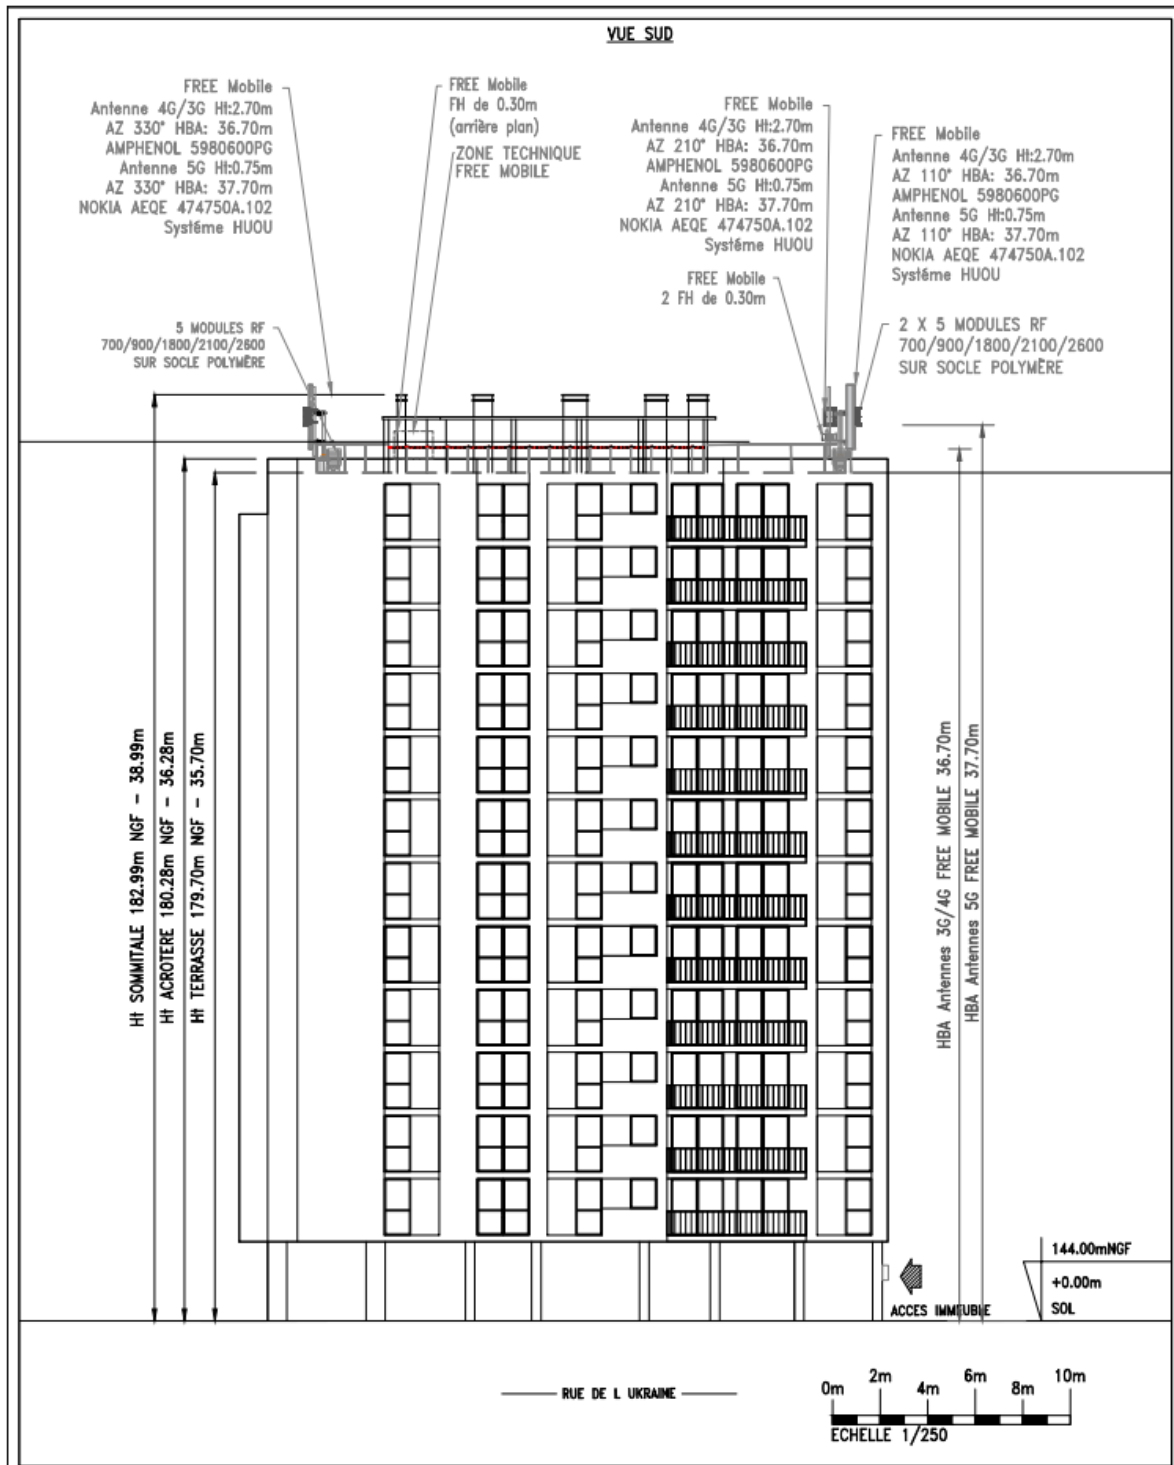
VUE SUD

FREE Mobile
Antenne 4G/3G Ht:2.70m
AZ 330° HBA: 36.70m
AMPHENOL 5980600PG
Antenne 5G Ht:0.75m
AZ 330° HBA: 37.70m
NOKIA AEQE 474750A.102
Système HUOU

FREE Mobile
FH de 0.30m
(arrière plan)

ZONE TECHNIQUE
FREE MOBILE

FREE Mobile
Antenne 4G/3G Ht:2.70m
AZ 210° HBA: 36.70m
AMPHENOL 5980600PG
Antenne 5G Ht:0.75m
AZ 210° HBA: 37.70m
NOKIA AEQE 474750A.102
Système HUOU

FREE Mobile
Antenne 4G/3G Ht:2.70m
AZ 110° HBA: 36.70m
AMPHENOL 5980600PG
Antenne 5G Ht:0.75m
AZ 110° HBA: 37.70m
NOKIA AEQE 474750A.102
Système HUOU

FREE Mobile
2 FH de 0.30m

5 MODULES RF
700/900/1800/2100/2600
SUR SOCLE POLYMÈRE

2 X 5 MODULES RF
700/900/1800/2100/2600
SUR SOCLE POLYMÈRE

Ht SOMMITALE 182.99m NGF – 38.99m
Ht ACROTERE 180.28m NGF – 36.28m
Ht TERRASSE 179.70m NGF – 35.70m

HBA Antennes 3G/4G FREE MOBILE 36.70m
HBA Antennes 5G FREE MOBILE 37.70m

144.00mNGF
+0.00m
SOL
ACCES IMMEUBLE

RUE DE L UKRAINE

0m 2m 4m 6m 8m 10m
ECHELLE 1/250